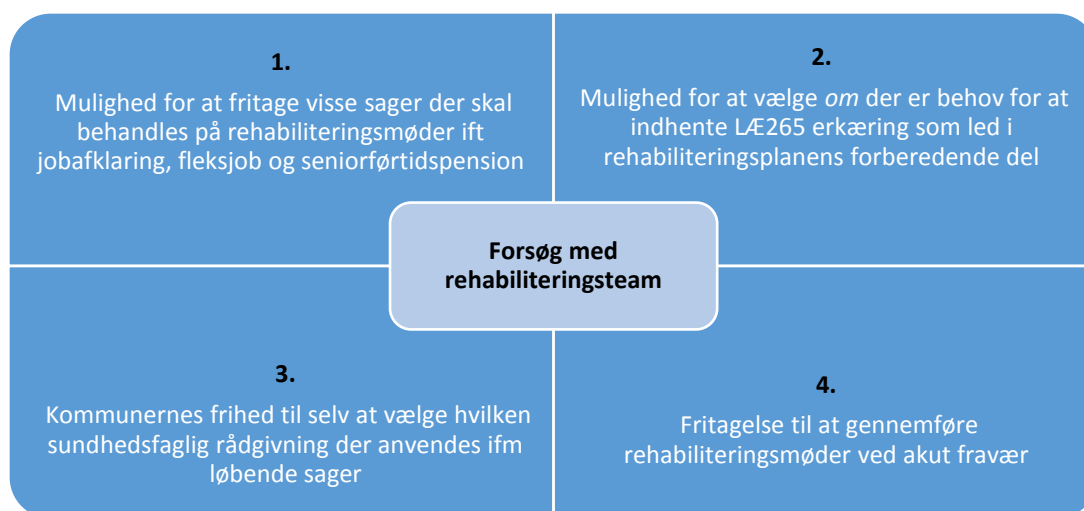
1.

Mulighed for at fritage visse sager der skal behandles på rehabiliteringsmøder ift jobafklaring, fleksjob og seniorførtidspension

2.

Mulighed for at vælge *om* der er behov for at indhente LÆ265 erkæring som led i rehabiliteringsplanens forberedende del

Forsøg med rehabiliteringsteam

3.

Kommunernes frihed til selv at vælge hvilken sundhedsfaglig rådgivning der anvendes ifm løbende sager

4.

Fritagelse til at gennemføre rehabiliteringsmøder ved akut fravær